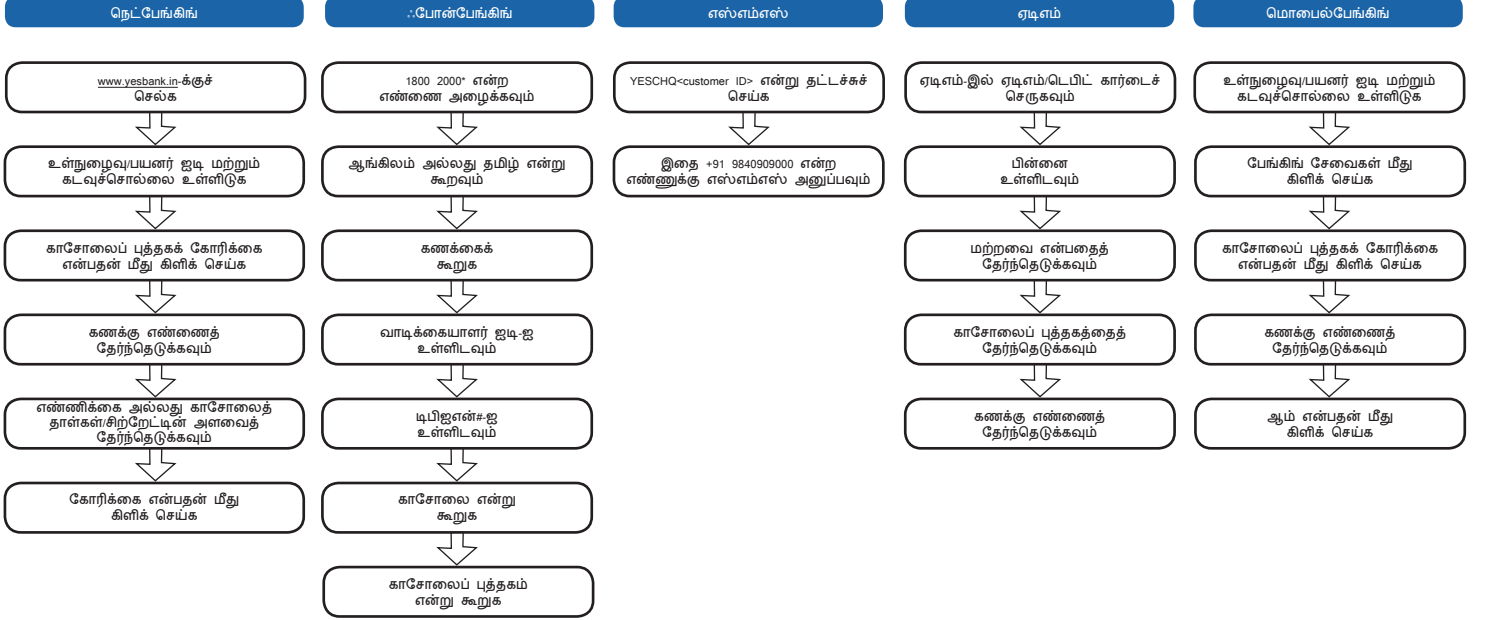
நெட்பேங்கிங்

www.yesbank.in-க்குச் செல்க

உள்நுழைவு/பயனர் ஐடி மற்றும் கடவுச்சொல்லை உள்ளிடுக

காசோலைப் புத்தகக் கோரிக்கை என்பதன் மீது கிளிக் செய்க

கணக்கு எண்ணைத் தேர்ந்தெடுக்கவும்

எண்ணிக்கை அல்லது காசோலைத் தாள்கள்/சிற்றேட்டின் அளவைத் தேர்ந்தெடுக்கவும்

கோரிக்கை என்பதன் மீது கிளிக் செய்க

ஃபோன்பேங்கிங்

1800 2000* என்ற எண்ணை அழைக்கவும்

ஆங்கிலம் அல்லது தமிழ் என்று கூறவும்

கணக்கைக் கூறுக

வாடிக்கையாளர் ஐடி-ஐ உள்ளிடவும்

டிபிஐஎன்#-ஐ உள்ளிடவும்

காசோலை என்று கூறுக

காசோலைப் புத்தகம் என்று கூறுக

எஸ்எம்எஸ்

YESCHQ<customer ID> என்று தட்டச்சுச் செய்க

இதை +91 9840909000 என்ற எண்ணுக்கு எஸ்எம்எஸ் அனுப்பவும்

ஏடிஎம்

ஏடிஎம்-இல் ஏடிஎம்/டெபிட் கார்டைச் செருகவும்

பின்னை உள்ளிடவும்

மற்றவை என்பதைத் தேர்ந்தெடுக்கவும்

காசோலைப் புத்தகத்தைத் தேர்ந்தெடுக்கவும்

கணக்கு எண்ணைத் தேர்ந்தெடுக்கவும்

மொபைல்பேங்கிங்

உள்நுழைவு/பயனர் ஐடி மற்றும் கடவுச்சொல்லை உள்ளிடுக

பேங்கிங் சேவைகள் மீது கிளிக் செய்க

காசோலைப் புத்தகக் கோரிக்கை என்பதன் மீது கிளிக் செய்க

கணக்கு எண்ணைத் தேர்ந்தெடுக்கவும்

ஆம் என்பதன் மீது கிளிக் செய்க